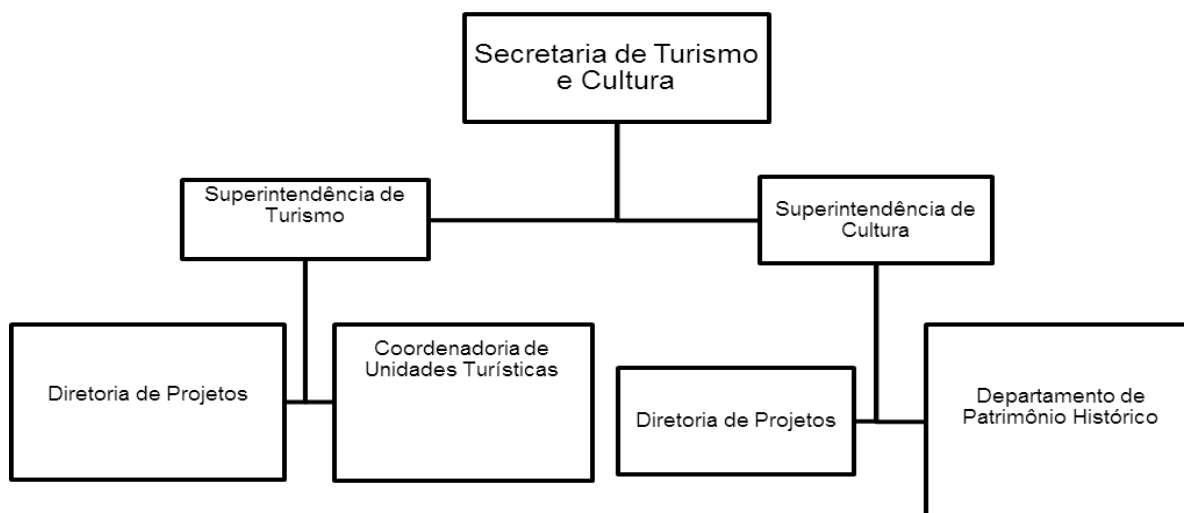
Secretaria de Turismo e Cultura

Superintendência de Turismo

Superintendência de Cultura

Diretoria de Projetos

Coordenadoria de Unidades Turísticas

Diretoria de Projetos

Departamento de Patrimônio Histórico